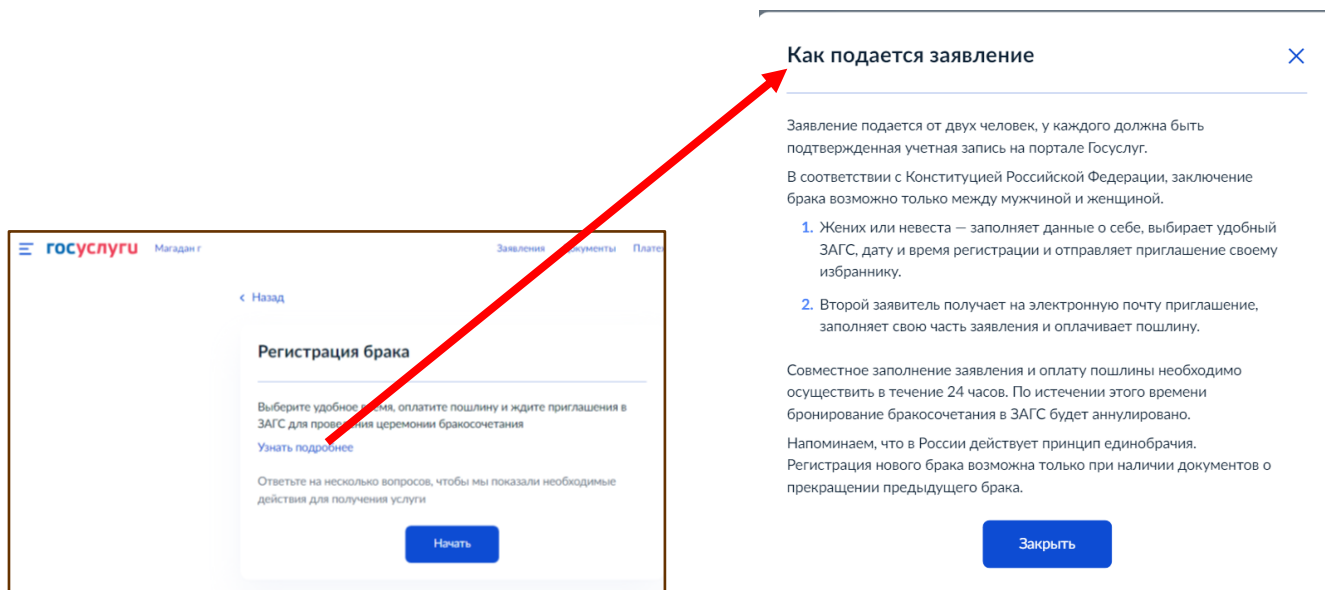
госуслуги Магадан г

Заявления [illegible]окументы Плате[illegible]

‹ Назад

Регистрация брака

Выберите удобное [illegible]ремя, оплатите пошлину и ждите приглашения в ЗАГС для провед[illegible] церемонии бракосочетания

Узнать подро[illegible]нее

Ответьте на несколько вопросов, чтобы мы показали необходимые действия для получения услуги

Начать

Как подается заявление

Заявление подается от двух человек, у каждого должна быть подтвержденная учетная запись на портале Госуслуг.

В соответствии с Конституцией Российской Федерации, заключение брака возможно только между мужчиной и женщиной.

1. Жених или невеста — заполняет данные о себе, выбирает удобный ЗАГС, дату и время регистрации и отправляет приглашение своему избраннику.

2. Второй заявитель получает на электронную почту приглашение, заполняет свою часть заявления и оплачивает пошлину.

Совместное заполнение заявления и оплату пошлины необходимо осуществить в течение 24 часов. По истечении этого времени бронирование бракосочетания в ЗАГС будет аннулировано.

Напоминаем, что в России действует принцип единобрачия. Регистрация нового брака возможна только при наличии документов о прекращении предыдущего брака.

Закрыть